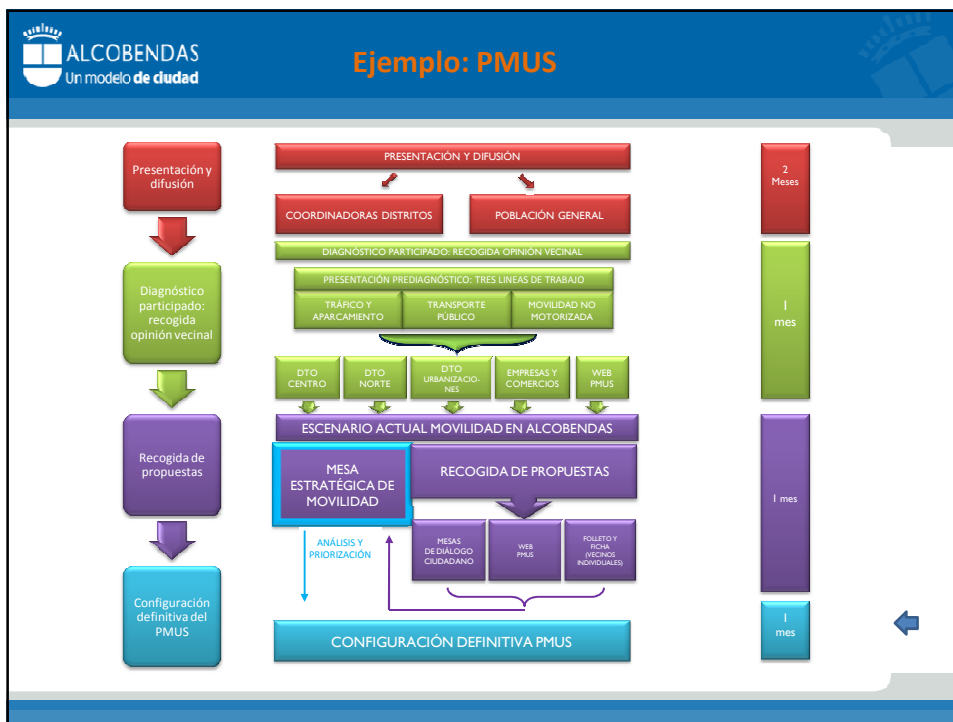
ALCOBENDAS
Un modelo de ciudad

Ejemplo: PMUS

Presentación y difusión

Diagnóstico participado: recogida opinión vecinal

Recogida de propuestas

Configuración definitiva del PMUS

PRESENTACIÓN Y DIFUSIÓN

COORDINADORAS DISTRITOS

POBLACIÓN GENERAL

DIAGNÓSTICO PARTICIPADO: RECOGIDA OPINIÓN VECINAL

PRESENTACIÓN PREDIAGNÓSTICO: TRES LINEAS DE TRABAJO

TRÁFICO Y APARCAMIENTO

TRANSPORTE PÚBLICO

MOVILIDAD NO MOTORIZADA

DTO CENTRO

DTO NORTE

DTO URBANIZACIONES

EMPRESAS Y COMERCIOS

WEB PMUS

ESCENARIO ACTUAL MOVILIDAD EN ALCOBENDAS

MESA ESTRATÉGICA DE MOVILIDAD

RECOGIDA DE PROPUESTAS

ANÁLISIS Y PRIORIZACIÓN

MESAS DE DIÁLOGO CIUDADANO

WEB PMUS

FOLLETO Y FICHA (VECINOS INDIVIDUALES)

CONFIGURACIÓN DEFINITIVA PMUS

2 Meses

1 mes

1 mes

1 mes